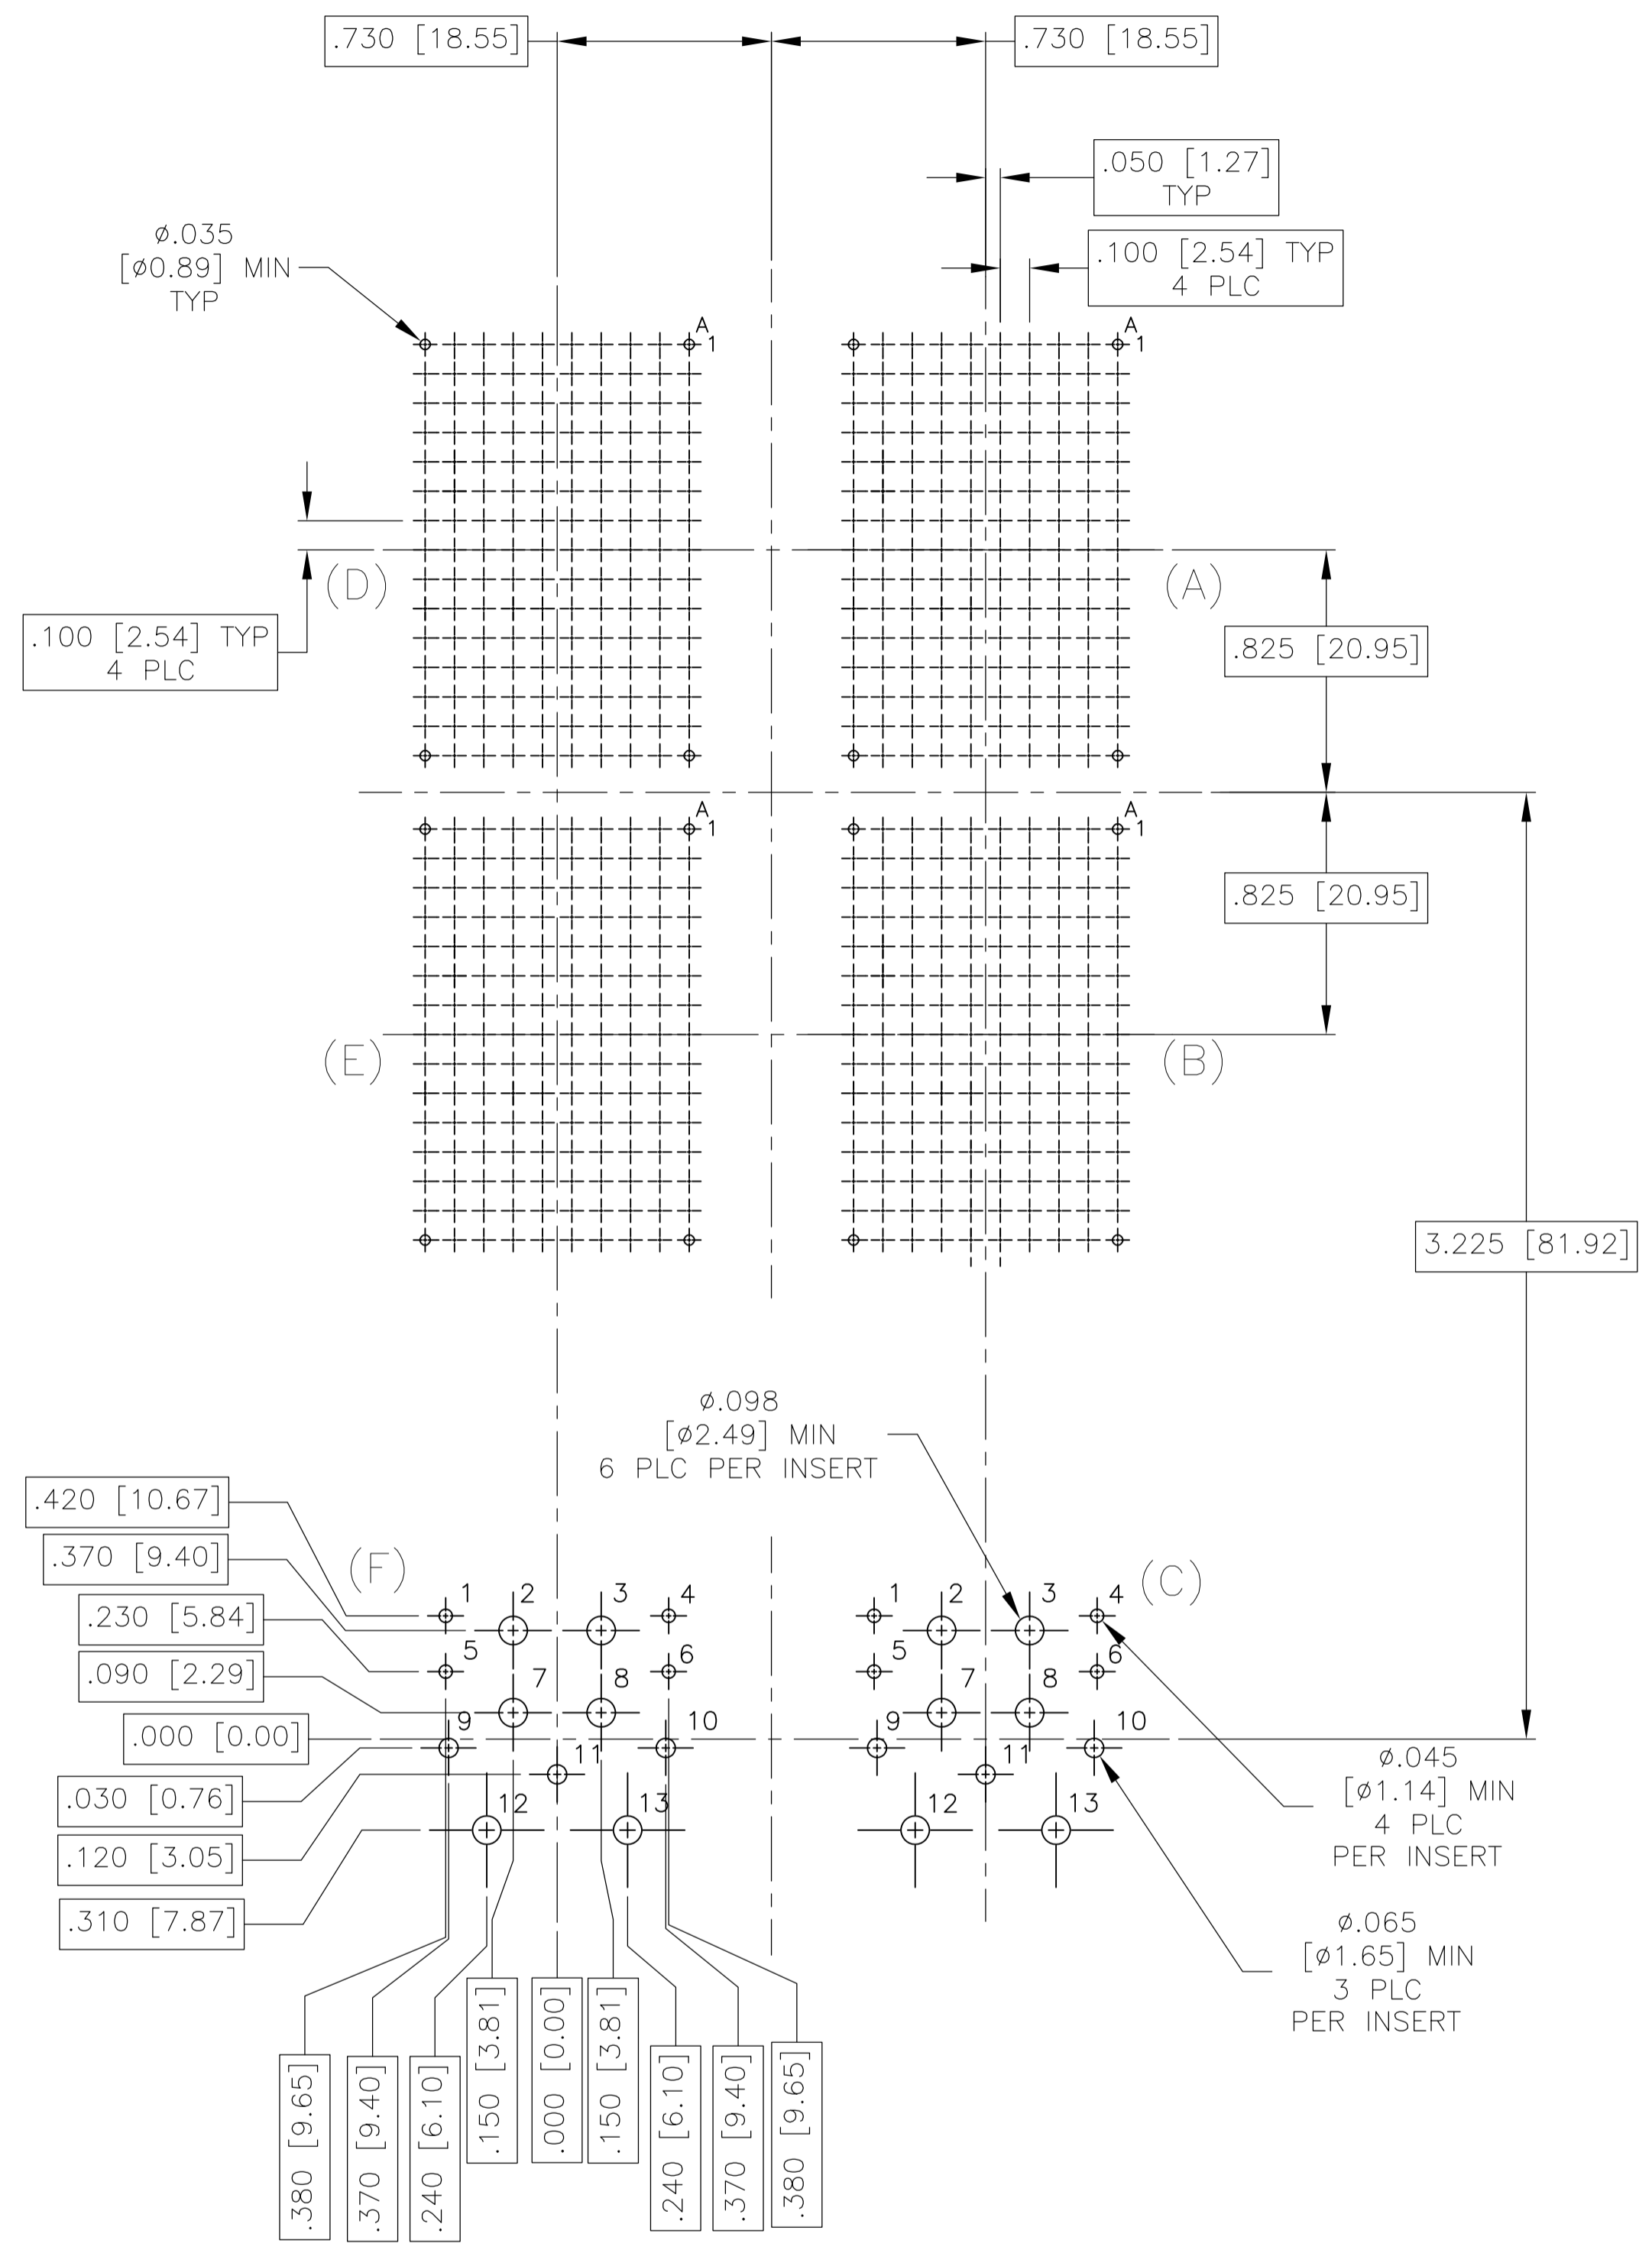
.730 [18.55]
.730 [18.55]
.050 [1.27] TYP
.100 [2.54] TYP 4 PLC
ø.035 [ø0.89] MIN TYP
A 1
A 1
(D)
(A)
.100 [2.54] TYP 4 PLC
.825 [20.95]
A 1
A 1
.825 [20.95]
(E)
(B)
3.225 [81.92]
ø.098 [ø2.49] MIN 6 PLC PER INSERT
.420 [10.67]
.370 [9.40]
(F)
(C)
.230 [5.84]
.090 [2.29]
.000 [0.00]
.030 [0.76]
.120 [3.05]
.310 [7.87]
1 2 3 4
5 6
7 8
9 10
11
12 13
1 2 3 4
5 6
7 8
9 10
11
12 13
ø.045 [ø1.14] MIN 4 PLC PER INSERT
ø.065 [ø1.65] MIN 3 PLC PER INSERT
.380 [9.65]
.370 [9.40]
.240 [6.10]
.150 [3.81]
.000 [0.00]
.150 [3.81]
.240 [6.10]
.370 [9.40]
.380 [9.65]